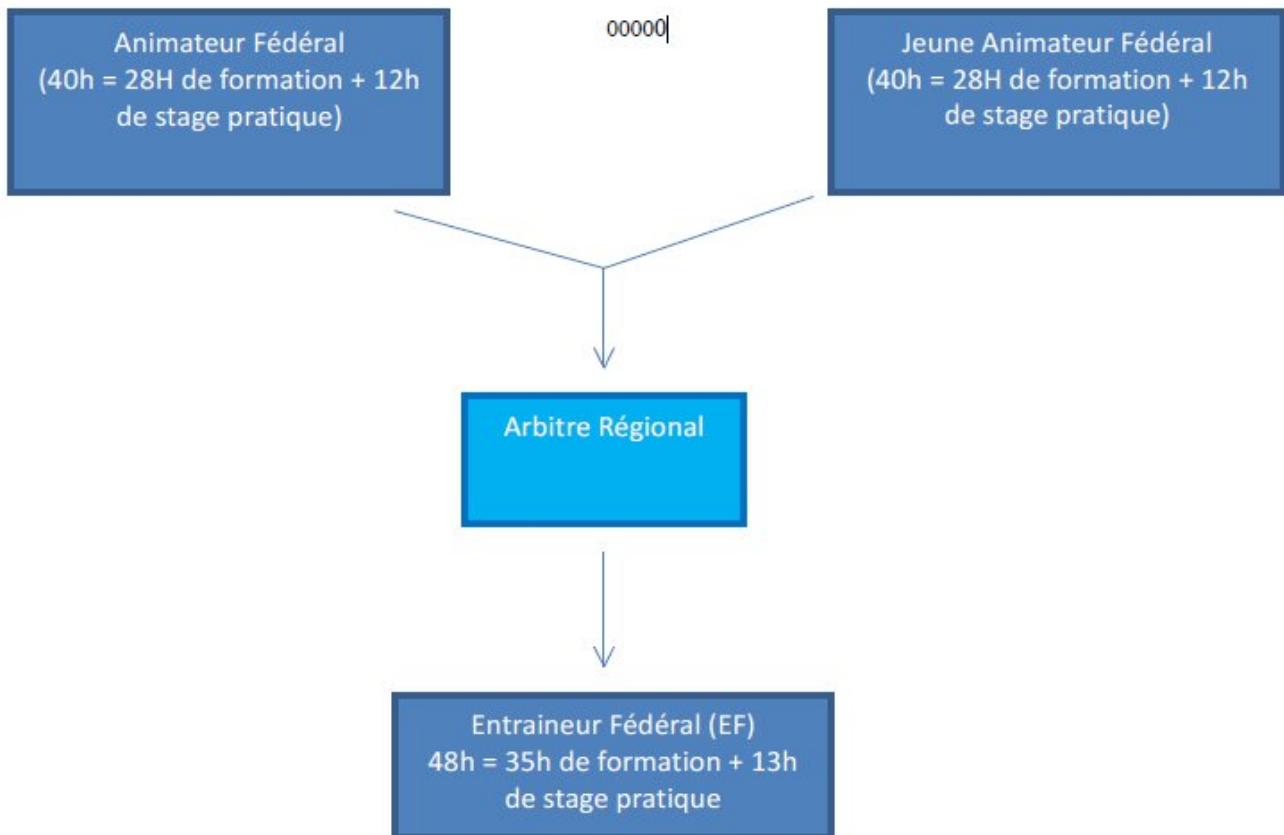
Animateur Fédéral
(40h = 28H de formation + 12h de stage pratique)

00000

Jeune Animateur Fédéral
(40h = 28H de formation + 12h de stage pratique)

Arbitre Régional

Entraineur Fédéral (EF)
48h = 35h de formation + 13h de stage pratique